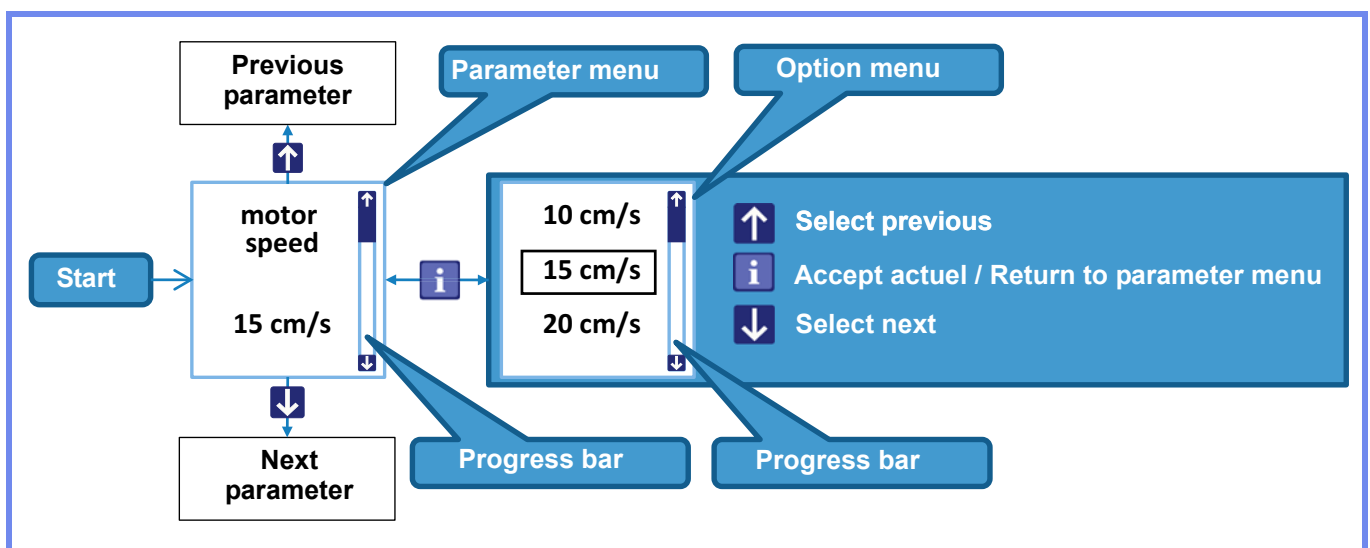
Previous parameter

Parameter menu

Option menu

Start

motor speed

15 cm/s

i

10 cm/s

15 cm/s

20 cm/s

Select previous

Accept actuel / Return to parameter menu

Select next

Next parameter

Progress bar

Progress bar